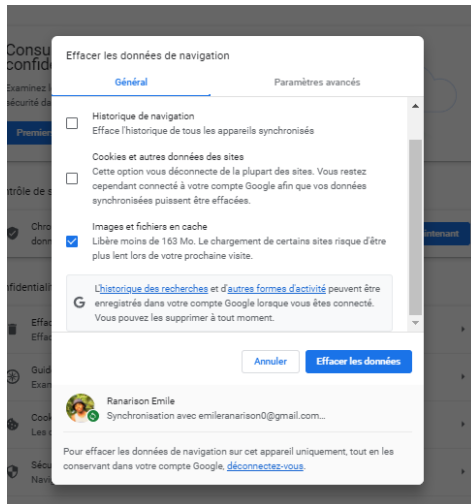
Effacer les données de navigation

Général

Paramètres avancés

Historique de navigation
Efface l'historique de tous les appareils synchronisés

Cookies et autres données des sites
Cette option vous déconnecte de la plupart des sites. Vous restez cependant connecté à votre compte Google afin que vos données synchronisées puissent être effacées.

Images et fichiers en cache
Libère moins de 163 Mo. Le chargement de certains sites risque d'être plus lent lors de votre prochaine visite.

L'historique des recherches et d'autres formes d'activité peuvent être enregistrés dans votre compte Google lorsque vous êtes connecté. Vous pouvez les supprimer à tout moment.

Annuler

Effacer les données

Ranarison Emile
Synchronisation avec emileranarison0@gmail.com...

Pour effacer les données de navigation sur cet appareil uniquement, tout en les conservant dans votre compte Google, déconnectez-vous.

Consu
confide
Examinez
sécurité de
Premie
trôle de s
Chro
donn
intenant
fidentiali
Effa
Effa
Guid
Exan
Cook
Les c
Sécu
Navi